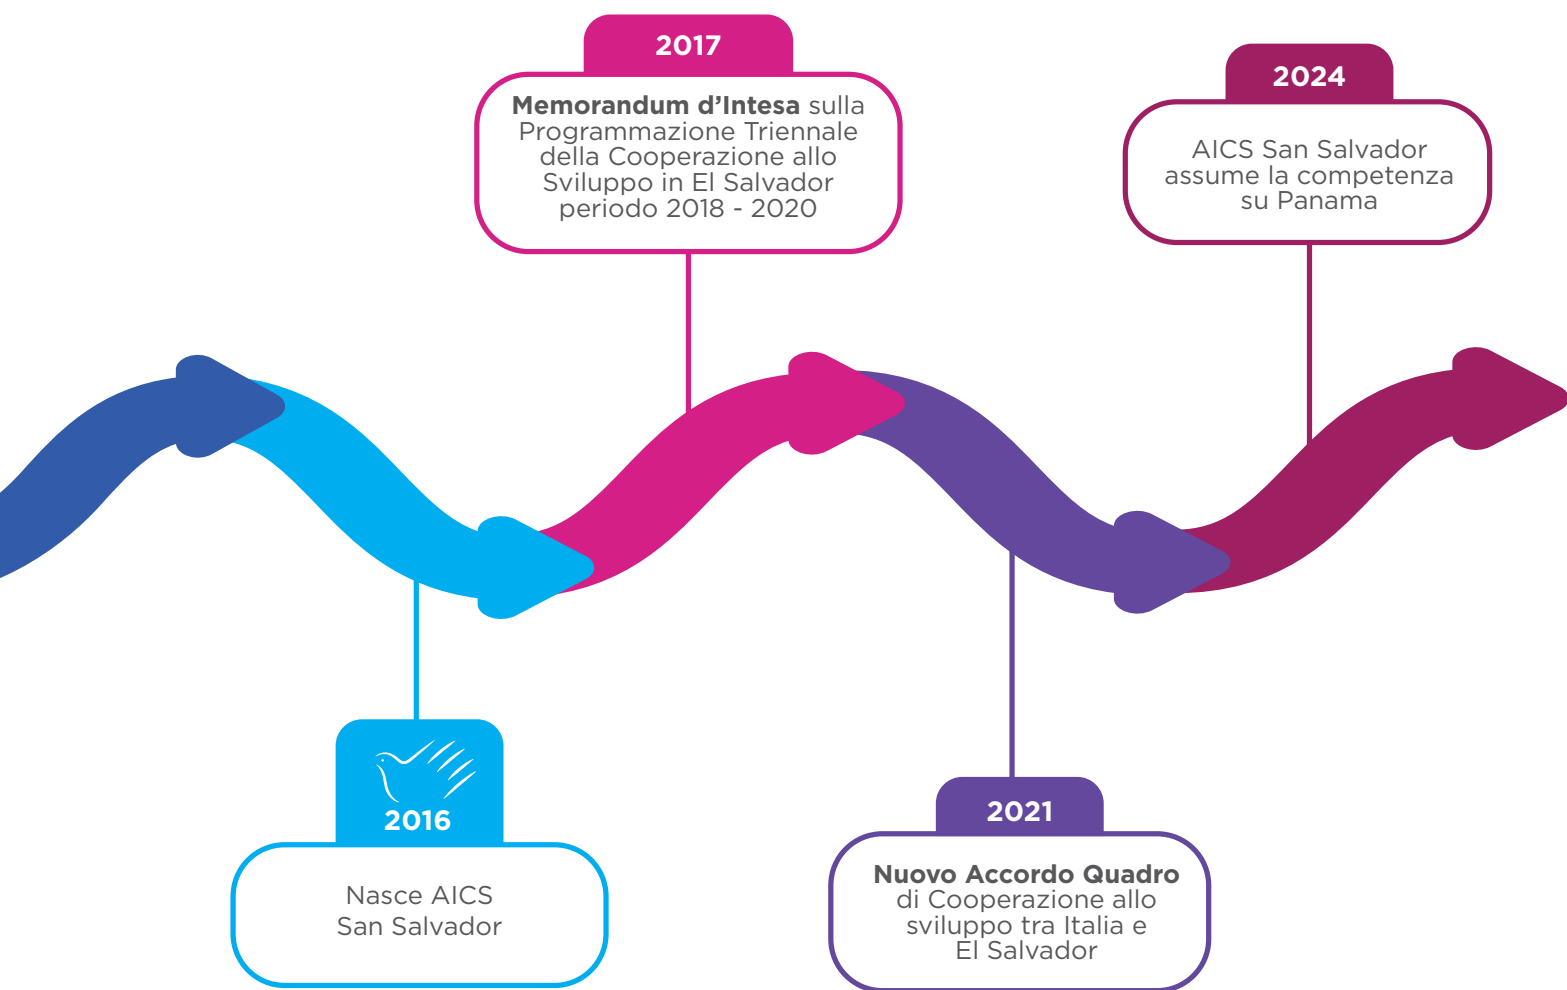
2017

**Memorandum d'Intesa** sulla Programmazione Triennale della Cooperazione allo Sviluppo in El Salvador periodo 2018 - 2020

2024

AICS San Salvador assume la competenza su Panama

2016

Nasce AICS San Salvador

2021

**Nuovo Accordo Quadro** di Cooperazione allo sviluppo tra Italia e El Salvador